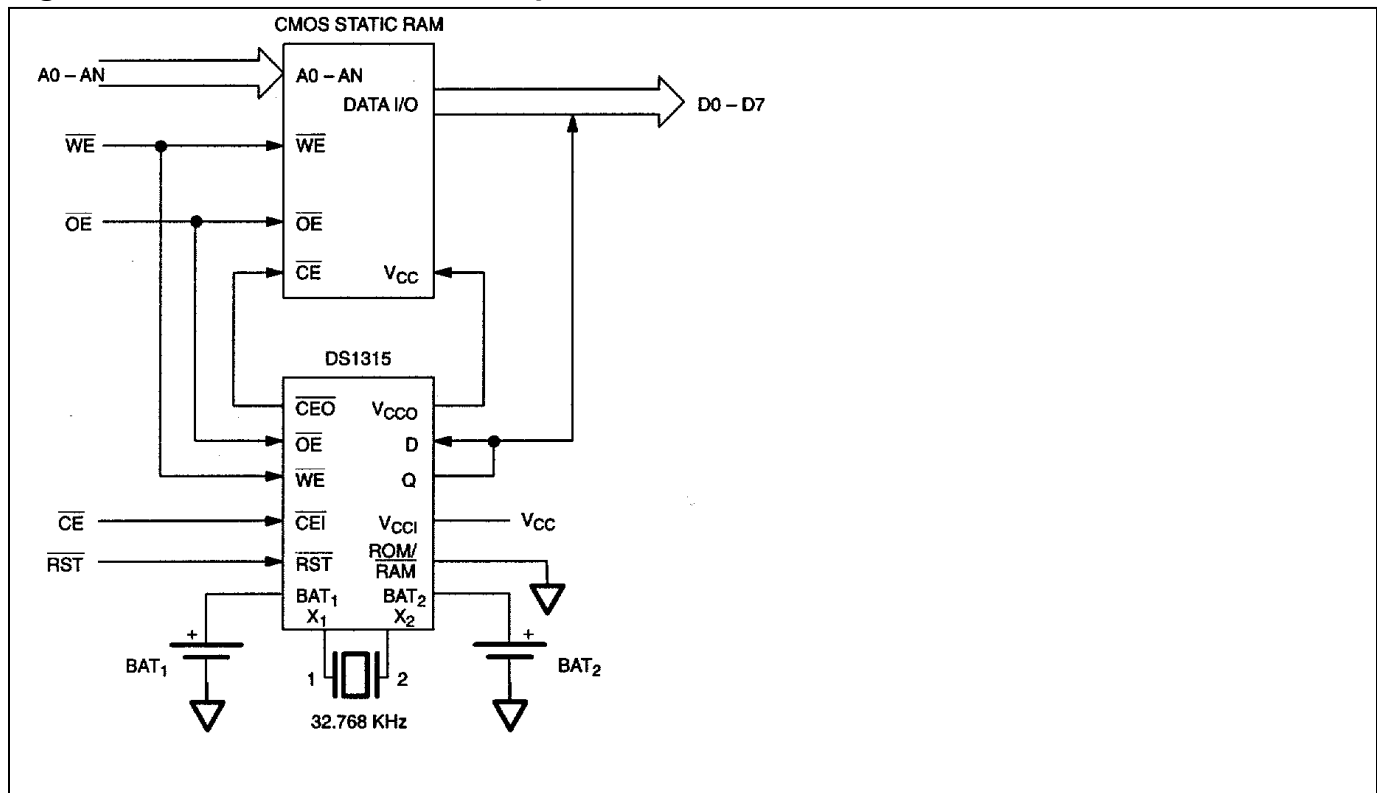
CMOS STATIC RAM

A0 – AN

A0 – AN

DATA I/O

D0 – D7

$\overline{WE}$

$\overline{WE}$

$\overline{OE}$

$\overline{OE}$

$\overline{CE}$

$V_{CC}$

DS1315

$\overline{CEO}$

$V_{CCO}$

$\overline{OE}$

D

$\overline{WE}$

Q

$\overline{CE}$

$\overline{CEI}$

$V_{CCI}$

$V_{CC}$

$\overline{RST}$

$\overline{RST}$

$\frac{ROM/}{\overline{RAM}}$

$BAT_1$

$X_1$

$BAT_2$

$X_2$

+

$BAT_1$

1

2

+

$BAT_2$

32.768 KHz